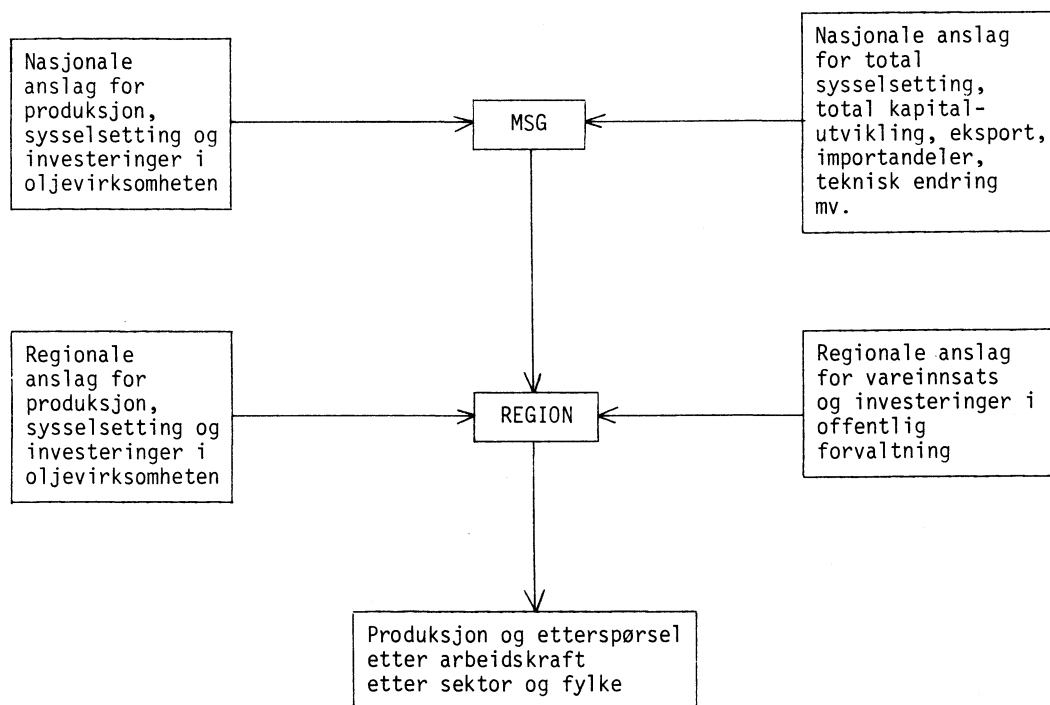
Nasjonale anslag for produksjon, sysselsetting og investeringer i oljevirksomheten

MSG

Nasjonale anslag for total sysselsetting, total kapitalutvikling, eksport, importandeler, teknisk endring mv.

Regionale anslag for produksjon, sysselsetting og investeringer i oljevirksomheten

REGION

Regionale anslag for vareinnsats og investeringer i offentlig forvaltning

Produksjon og etterspørsel etter arbeidskraft etter sektor og fylke